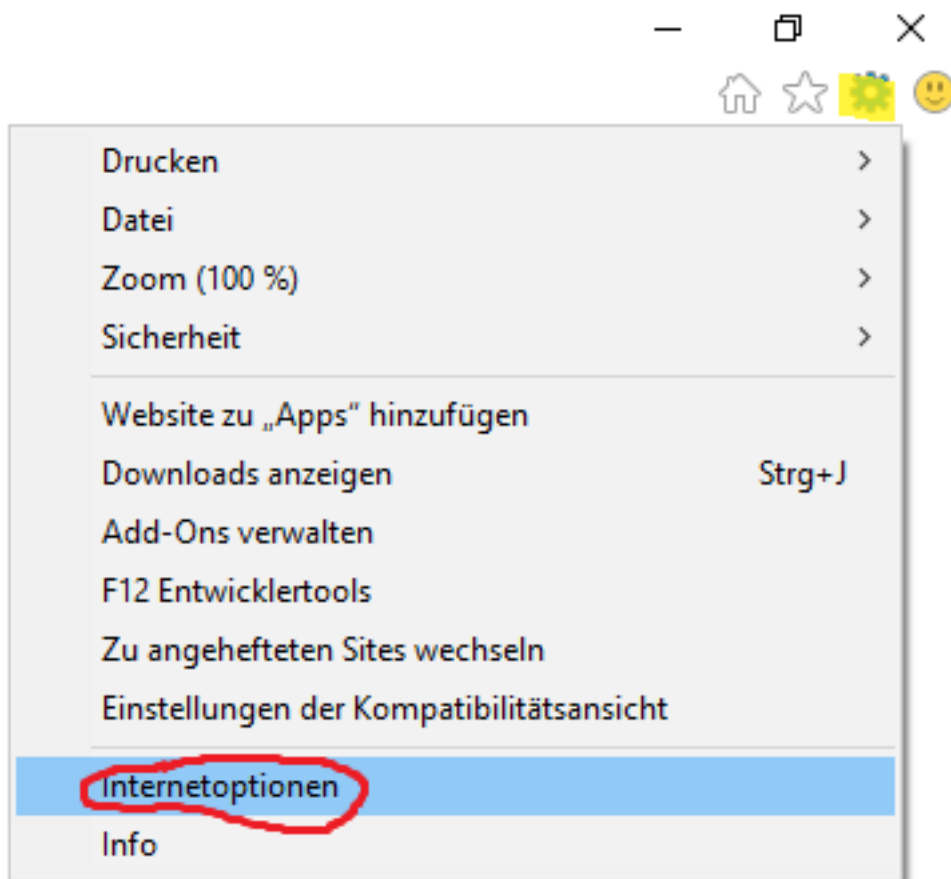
Drucken >
Datei >
Zoom (100 %) >
Sicherheit >

Website zu „Apps" hinzufügen
Downloads anzeigen Strg+J
Add-Ons verwalten
F12 Entwicklertools
Zu angehefteten Sites wechseln
Einstellungen der Kompatibilitätsansicht

Internetoptionen
Info